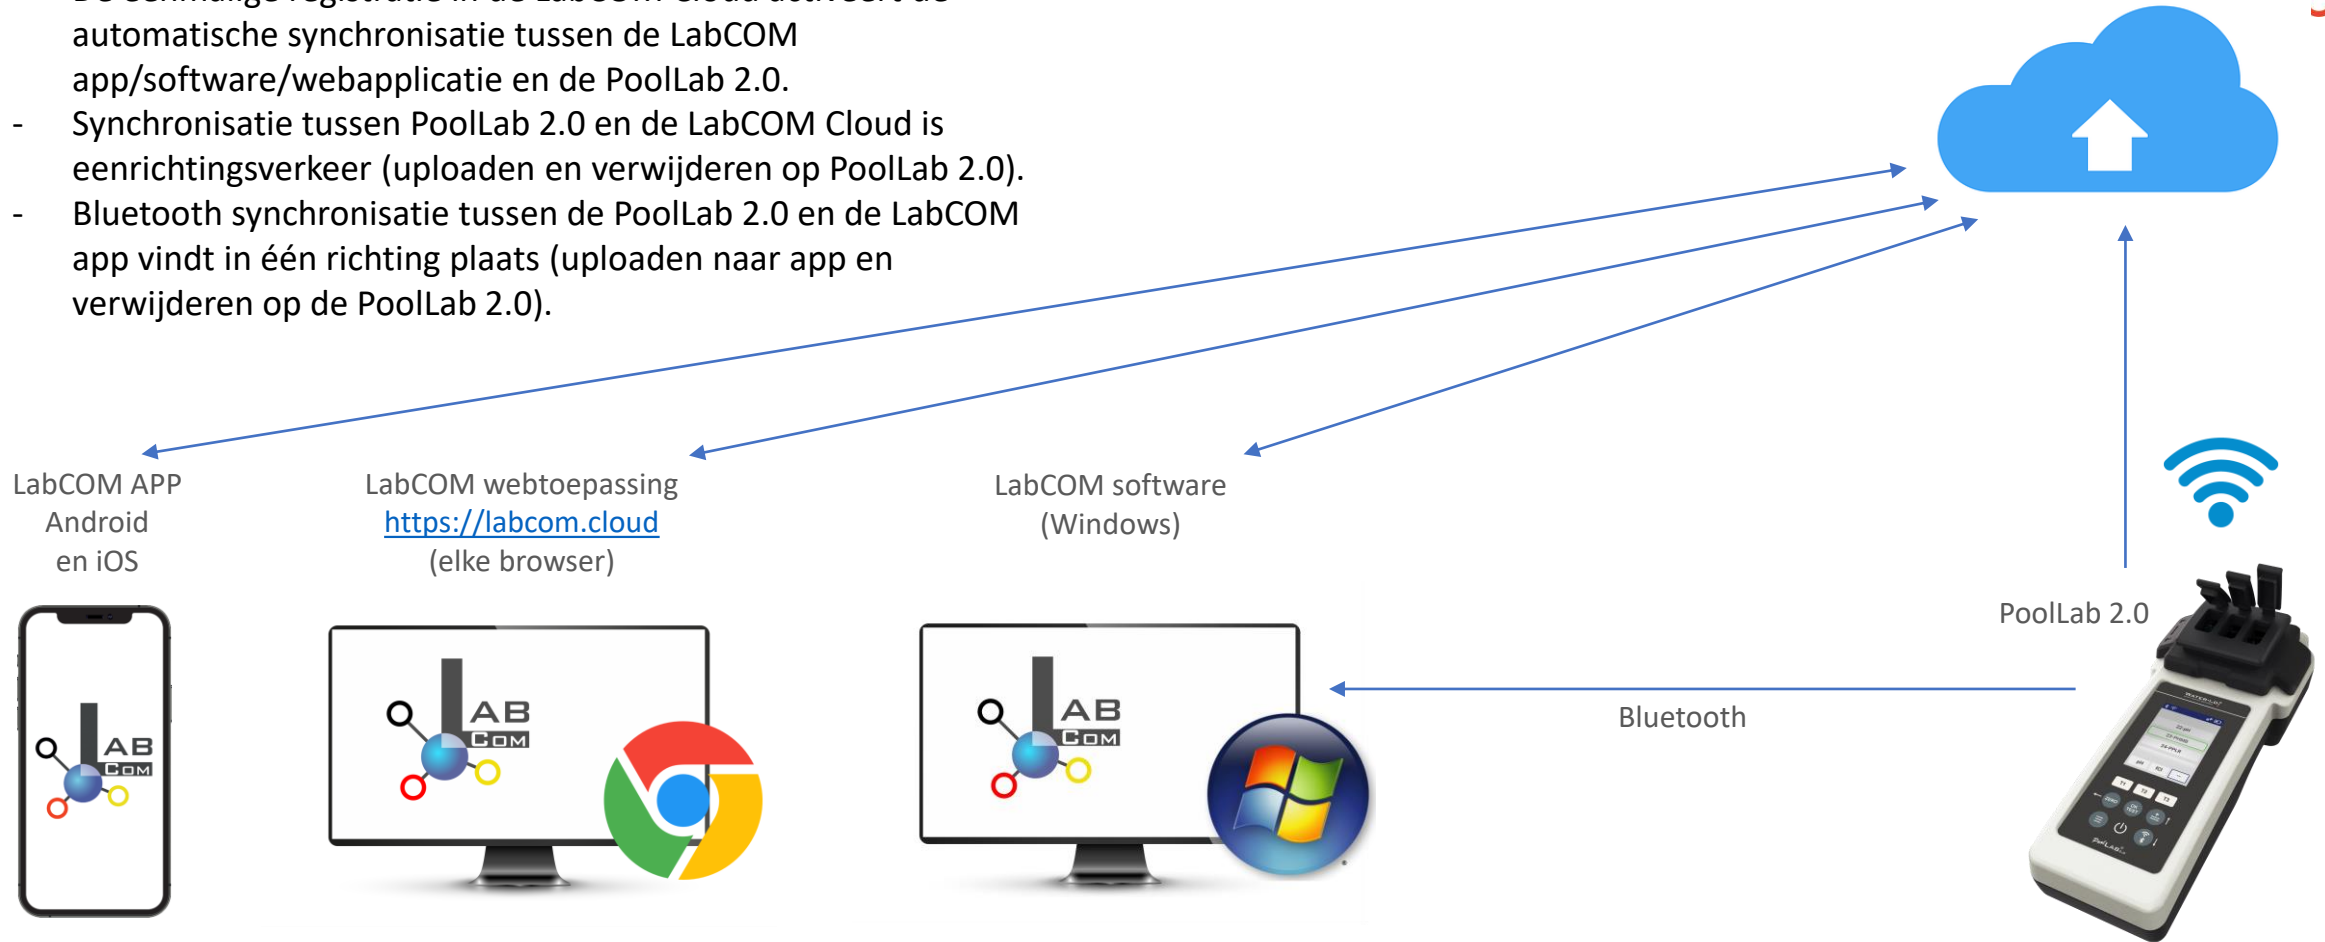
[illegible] automatische synchronisatie tussen de LabCOM app/software/webapplicatie en de PoolLab 2.0.
- Synchronisatie tussen PoolLab 2.0 en de LabCOM Cloud is eenrichtingsverkeer (uploaden en verwijderen op PoolLab 2.0).
- Bluetooth synchronisatie tussen de PoolLab 2.0 en de LabCOM app vindt in één richting plaats (uploaden naar app en verwijderen op de PoolLab 2.0).

LabCOM APP
Android
en iOS

LabCOM webtoepassing
https://labcom.cloud
(elke browser)

LabCOM software
(Windows)

PoolLab 2.0

Bluetooth

LAB COM

LAB COM

LAB COM